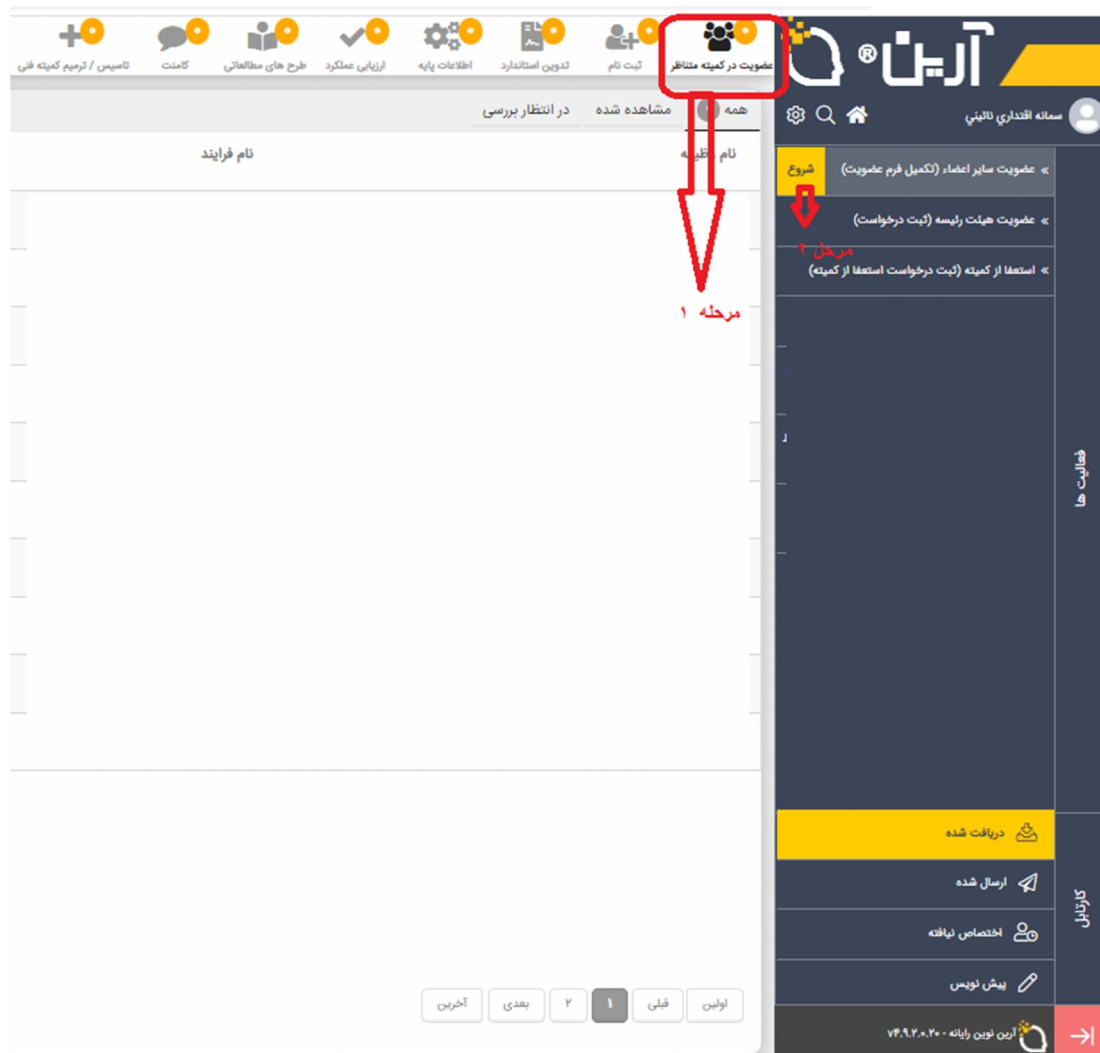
آرین®

عضویت در کمیته متناظر
ثبت نام
تدوین استاندارد
اطلاعات پایه
ارزیابی عملکرد
طرح های مطالعاتی
کامنت
تاسیس / ترمیم کمیته فنی

سمانه اقتداري نائيني

همه
مشاهده شده
در انتظار بررسی

نام وظیفه
نام فرایند

» عضویت سایر اعضاء (تکمیل فرم عضویت)
شروع
» عضویت هیئت رئیسه (ثبت درخواست)
مرحله ۲
» استعفا از کمیته (ثبت درخواست استعفا از کمیته)

مرحله ۱

فعالیت ها

دریافت شده
ارسال شده
اختصاص نیافته
پیش نویس

کارتابل

آرین نوین رایانه - ۷۴.۹.۲.۰.۲۰

اولین
قبلی
۱
۲
بعدی
آخرین